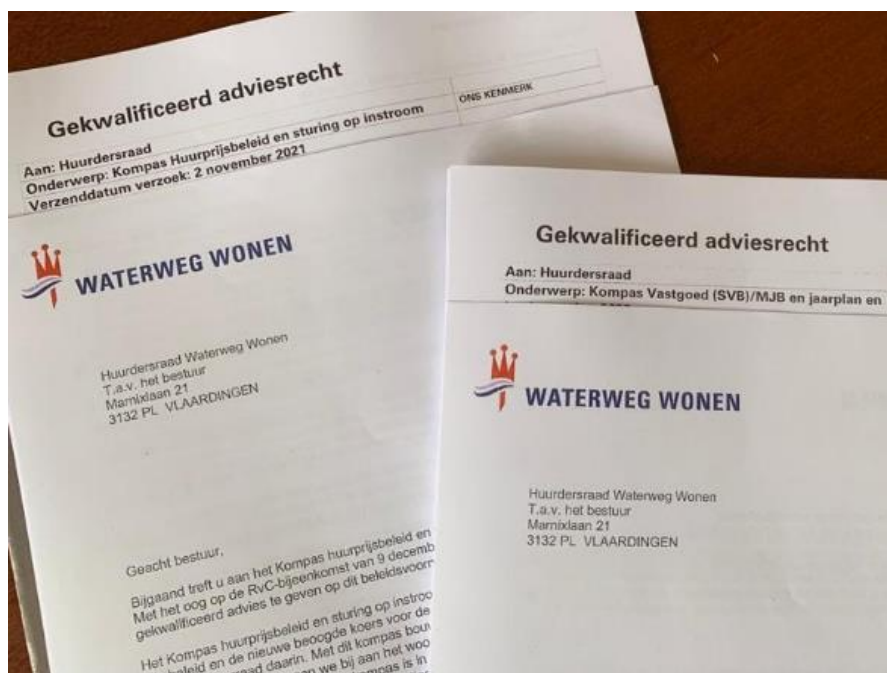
Gekwalificeerd adviesrecht

ONS KENMERK

Aan: Huurdersraad
Onderwerp: Kompas Huurprijsbeleid en sturing op instroom
Verzenddatum verzoek: 2 november 2021

WATERWEG WONEN

Huurdersraad Waterweg Wonen
T.a.v. het bestuur
Marnixlaan 21
3132 PL VLAARDINGEN

Geacht bestuur,

Bijgaand treft u aan het Kompas huurprijsbeleid en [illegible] Met het oog op de RvC-bijeenkomst van 9 decemb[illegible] gekwalificeerd advies te geven op dit beleidsvoor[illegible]

Het Kompas huurprijsbeleid en sturing op instroo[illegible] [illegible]beleid en de nieuwe beoogde koers voor de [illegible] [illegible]aad daarin. Met dit kompas bou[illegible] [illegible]n we bij aan het woo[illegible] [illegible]mpas is in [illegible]

Gekwalificeerd adviesrecht

Aan: Huurdersraad
Onderwerp: Kompas Vastgoed (SVB)/MJB en jaarplan en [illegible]

WATERWEG WONEN

Huurdersraad Waterweg Wonen
T.a.v. het bestuur
Marnixlaan 21
3132 PL VLAARDINGEN